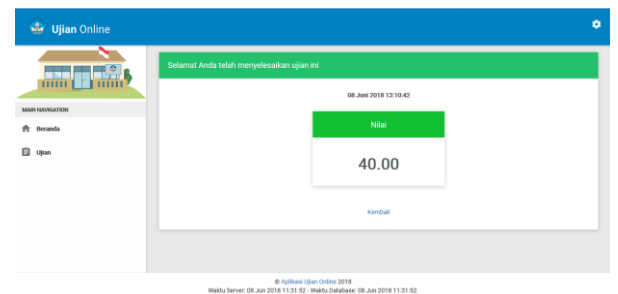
Ujian Online

MAIN NAVIGATION

Beranda

Ujian

Selamat Anda telah menyelesaikan ujian ini

08 Juni 2018 13:10:42

Nilai

40.00

Kembali

© Aplikasi Ujian Online 2018
Waktu Server: 08 Jun 2018 11:31:52 - Waktu Database: 08 Jun 2018 11:31:52.